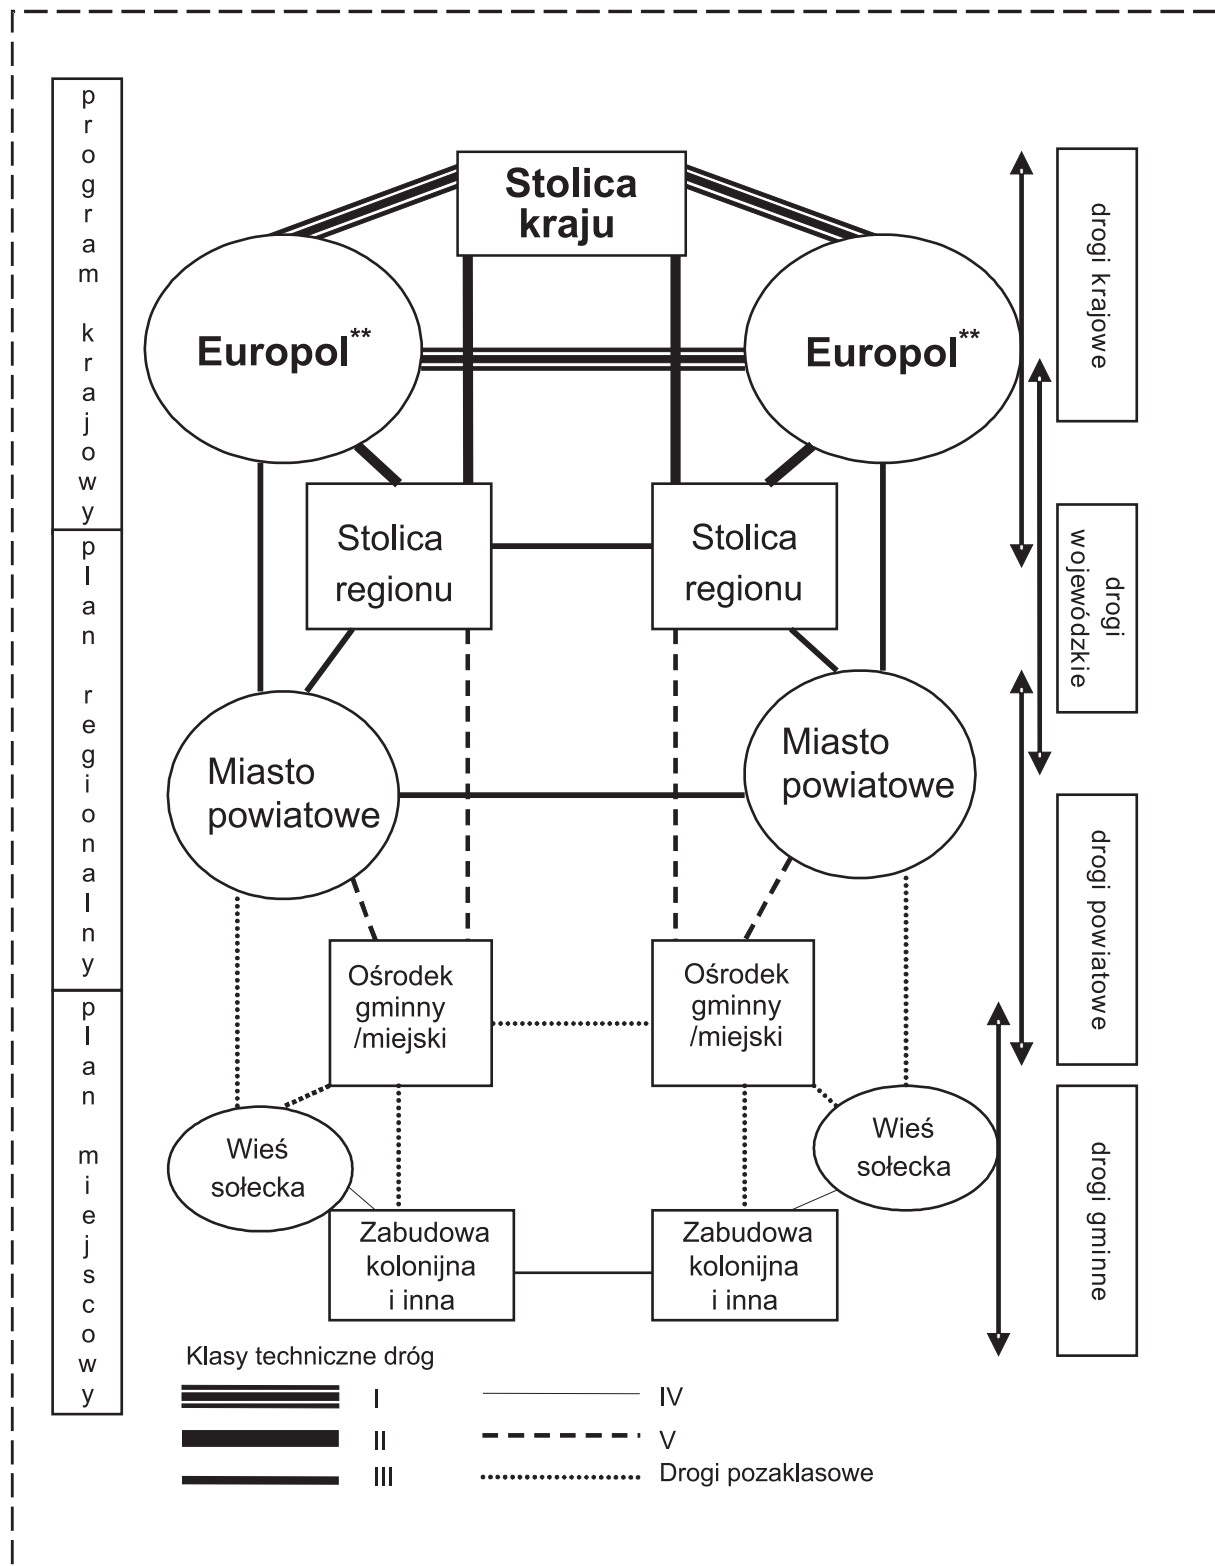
program krajowy

plan regionalny

plan miejscowy

Stolica kraju

Europol**

Europol**

Stolica regionu

Stolica regionu

Miasto powiatowe

Miasto powiatowe

Ośrodek gminny /miejski

Ośrodek gminny /miejski

Wieś sołecka

Wieś sołecka

Zabudowa kolonijna i inna

Zabudowa kolonijna i inna

drogi krajowe

drogi wojewódzkie

drogi powiatowe

drogi gminne

Klasy techniczne dróg

I

II

III

IV

V

Drogi pozaklasowe